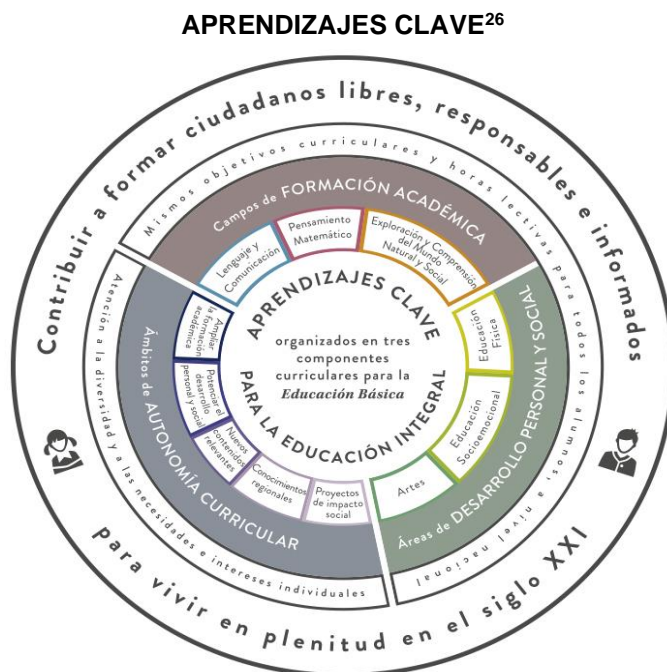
APRENDIZAJES CLAVE$^{26}$

Contribuir a formar ciudadanos libres, responsables e informados

para vivir en plenitud en el siglo XXI

Mismos objetivos curriculares y horas lectivas para todos los alumnos, a nivel nacional

Atención a la diversidad y a las necesidades e intereses individuales

Campos de FORMACIÓN ACADÉMICA

Lenguaje y Comunicación

Pensamiento Matemático

Exploración y Comprensión del Mundo Natural y Social

Áreas de DESARROLLO PERSONAL Y SOCIAL

Educación Física

Educación Socioemocional

Artes

Ámbitos de AUTONOMÍA CURRICULAR

Ampliar la formación académica

Potenciar el desarrollo personal y social

Nuevos contenidos relevantes

Conocimientos regionales

Proyectos de impacto social

APRENDIZAJES CLAVE

organizados en tres componentes curriculares para la Educación Básica

PARA LA EDUCACIÓN INTEGRAL